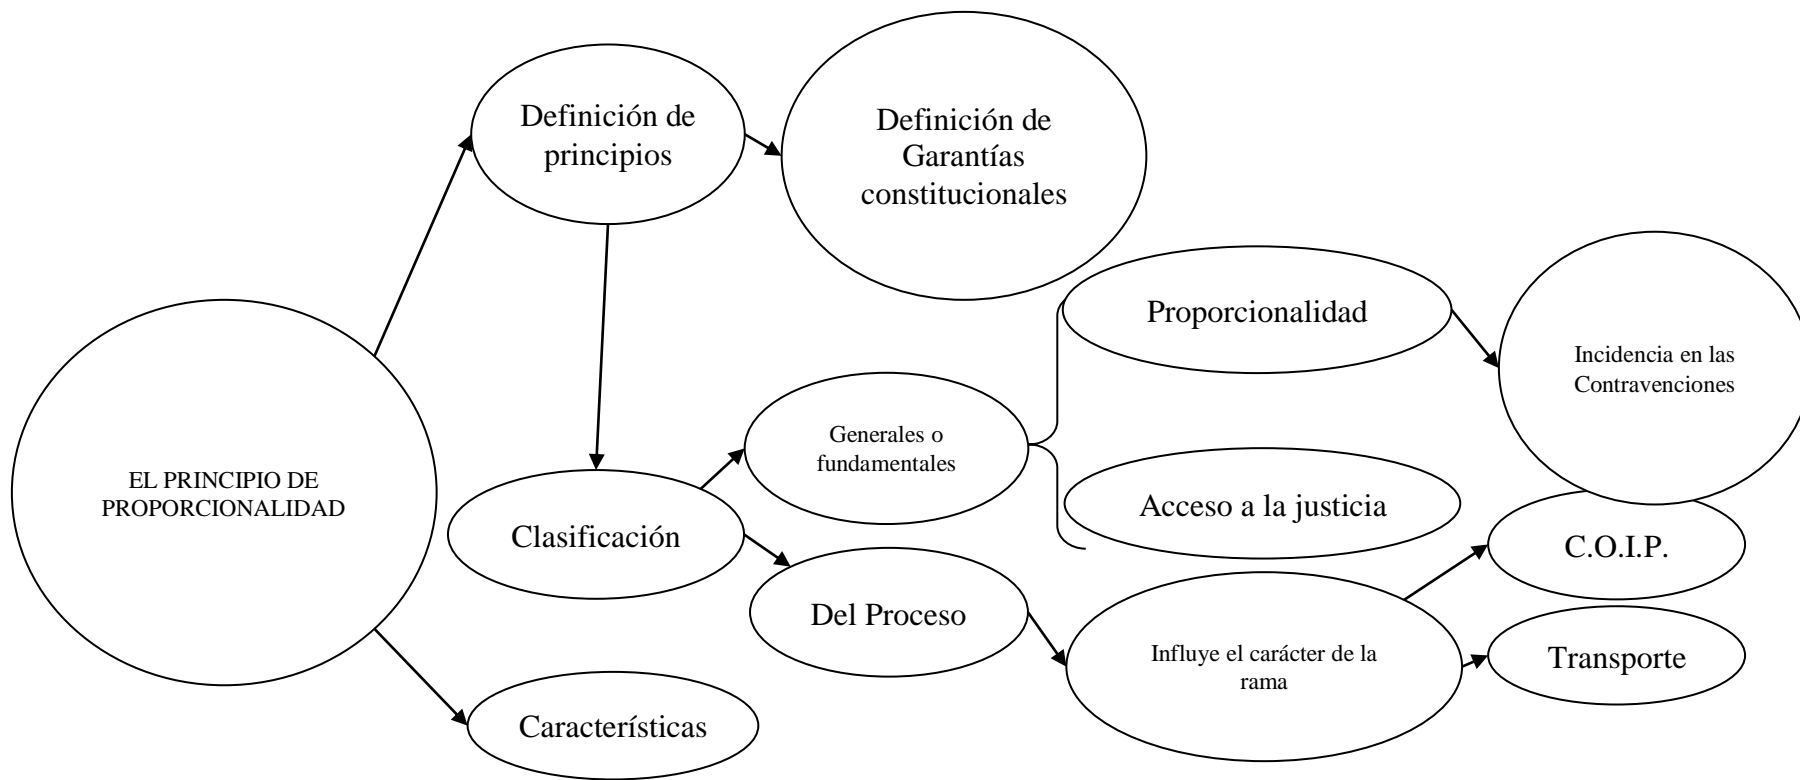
EL PRINCIPIO DE PROPORCIONALIDAD

Definición de principios

Definición de Garantías constitucionales

Clasificación

Generales o fundamentales

Proporcionalidad

Incidencia en las Contravenciones

Acceso a la justicia

Del Proceso

Influye el carácter de la rama

C.O.I.P.

Transporte

Características